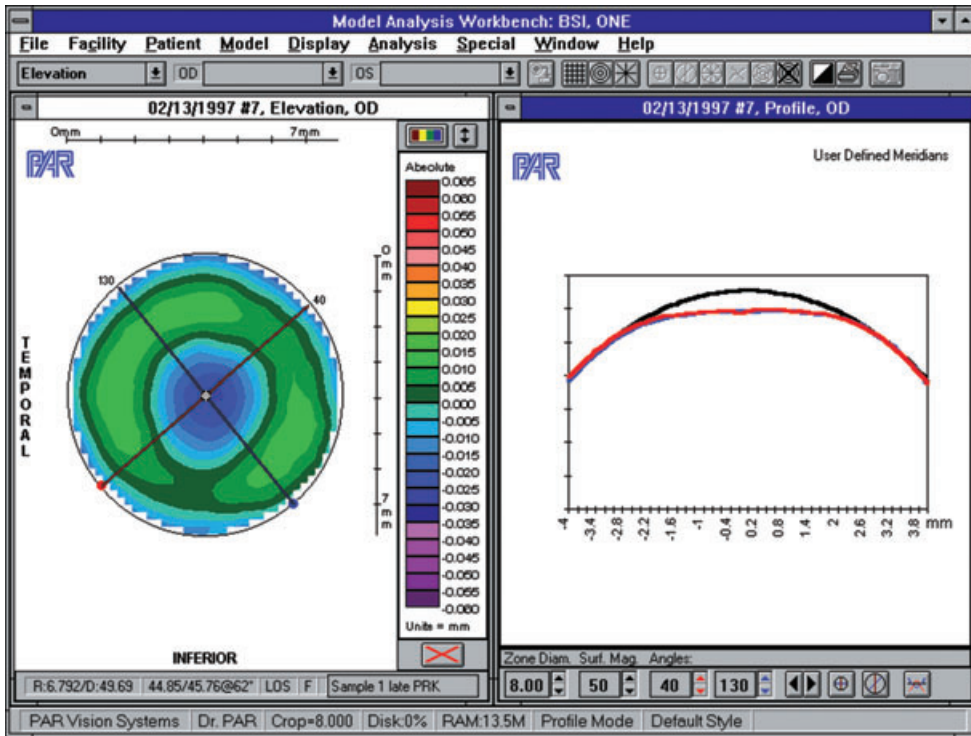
Model Analysis Workbench: BSI, ONE

File Facility Patient Model Display Analysis Special Window Help

Elevation OD OS

02/13/1997 #7, Elevation, OD

0mm 7mm

PAR

130 40

TEMPORAL

0 mm

7 mm

INFERIOR

Absolute
0.065
0.060
0.055
0.050
0.045
0.040
0.035
0.030
0.025
0.020
0.015
0.010
0.005
0.000
-0.005
-0.010
-0.015
-0.020
-0.025
-0.030
-0.035
-0.040
-0.045
-0.050
-0.055
-0.060
Units = mm

02/13/1997 #7, Profile, OD

PAR

User Defined Meridians

-4 -3.4 -2.8 -2.2 -1.6 -1 -0.4 0.2 0.8 1.4 2 2.6 3.2 3.8 mm

R:6.792/D:49.69 44.85/45.76@62° LOS F Sample 1 late PRK

Zone Diam. Surf. Mag. Angles:

8.00 50 40 130

PAR Vision Systems Dr. PAR Crop=8.000 Disk:0% RAM:13.5M Profile Mode Default Style